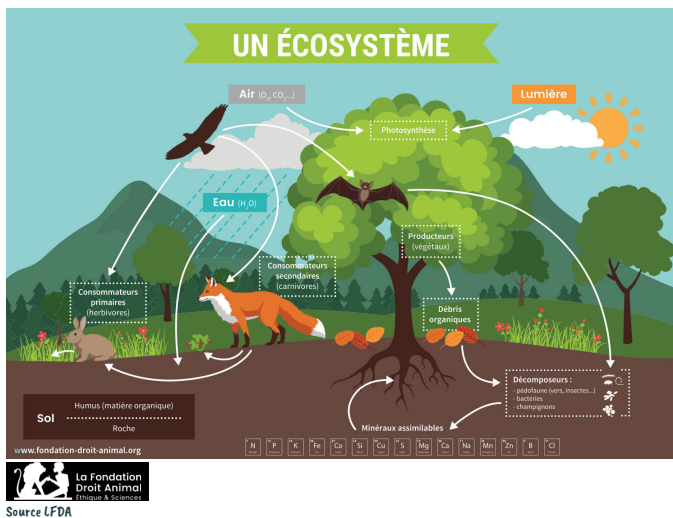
UN ÉCOSYSTÈME

Air ($O_2$, $CO_2$...)

Lumière

Photosynthèse

Eau ($H_2O$)

Producteurs (végétaux)

Consommateurs secondaires (carnivores)

Consommateurs primaires (herbivores)

Débris organiques

Décomposeurs :
- pédofaune (vers, insectes...)
- bactéries
- champignons

Minéraux assimilables

Sol
Humus (matière organique)
Roche

N P K Fe Co Si Cu S Mg Ca Na Mn Zn B Cl

www.fondation-droit-animal.org

La Fondation Droit Animal
Éthique & Sciences

Source LFDA